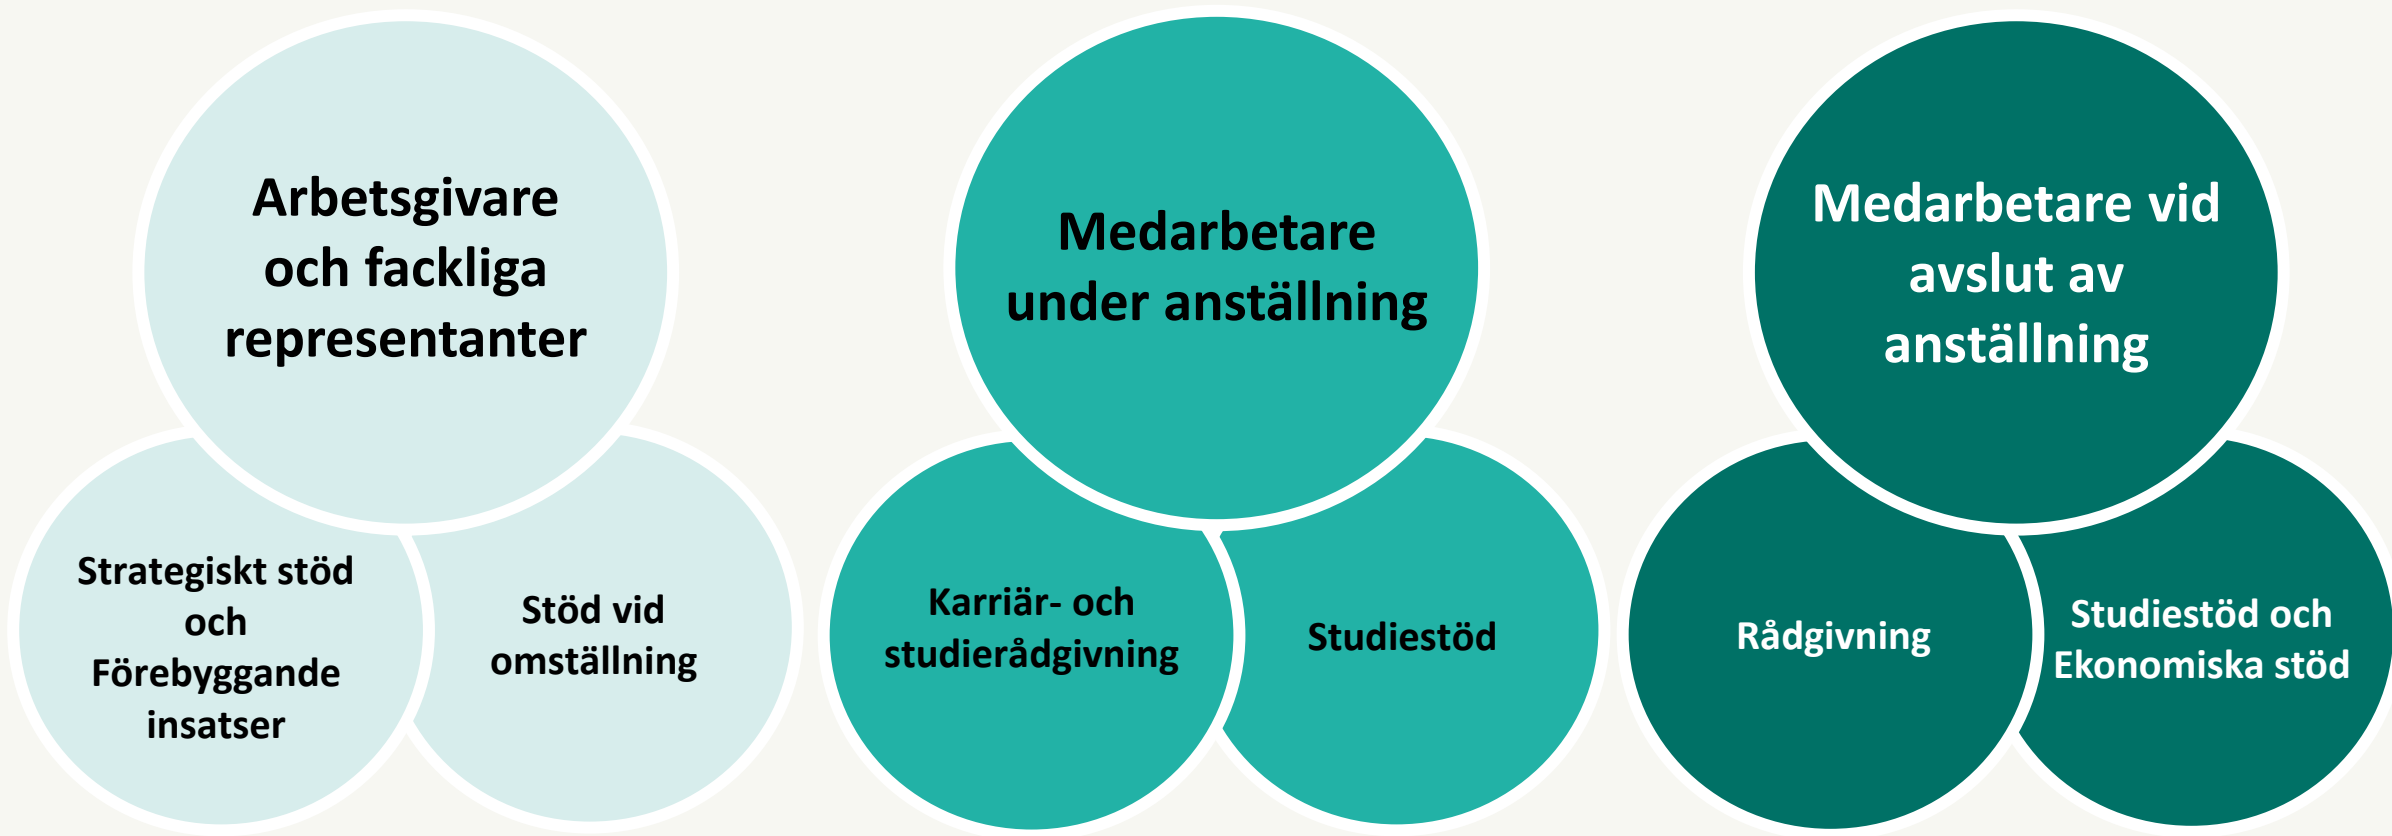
Arbetsgivare och fackliga representanter

Strategiskt stöd och Förebyggande insatser

Stöd vid omställning

Medarbetare under anställning

Karriär- och studierådgivning

Studiestöd

Medarbetare vid avslut av anställning

Rådgivning

Studiestöd och Ekonomiska stöd